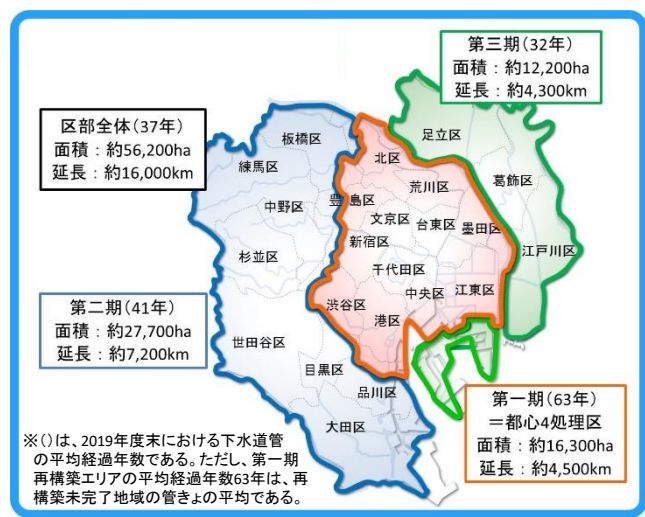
第三期（32年）
面積：約12,200ha
延長：約4,300km

区部全体（37年）
面積：約56,200ha
延長：約16,000km

板橋区
練馬区
足立区
北区
荒川区
葛飾区
中野区
豊島区
文京区
台東区
墨田区
新宿区
杉並区
江戸川区
千代田区

第二期（41年）
面積：約27,700ha
延長：約7,200km

渋谷区
中央区
江東区
港区
世田谷区
目黒区
品川区
大田区

第一期（63年）
＝都心4処理区
面積：約16,300ha
延長：約4,500km

※()は、2019年度末における下水道管の平均経過年数である。ただし、第一期再構築エリアの平均経過年数63年は、再構築未完了地域の管きょの平均である。